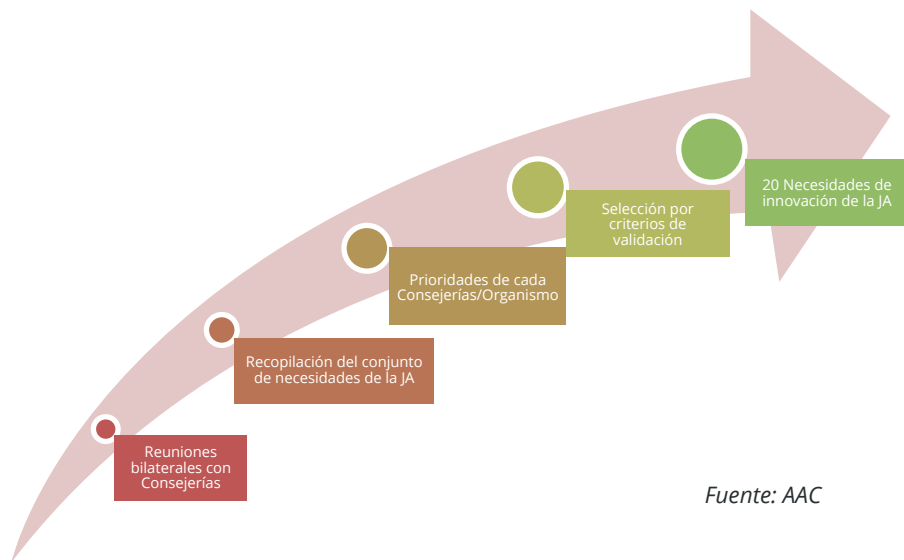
Reuniones bilaterales con Consejerías

Recopilación del conjunto de necesidades de la JA

Prioridades de cada Consejerías/Organismo

Selección por criterios de validación

20 Necesidades de innovación de la JA

Fuente: AAC